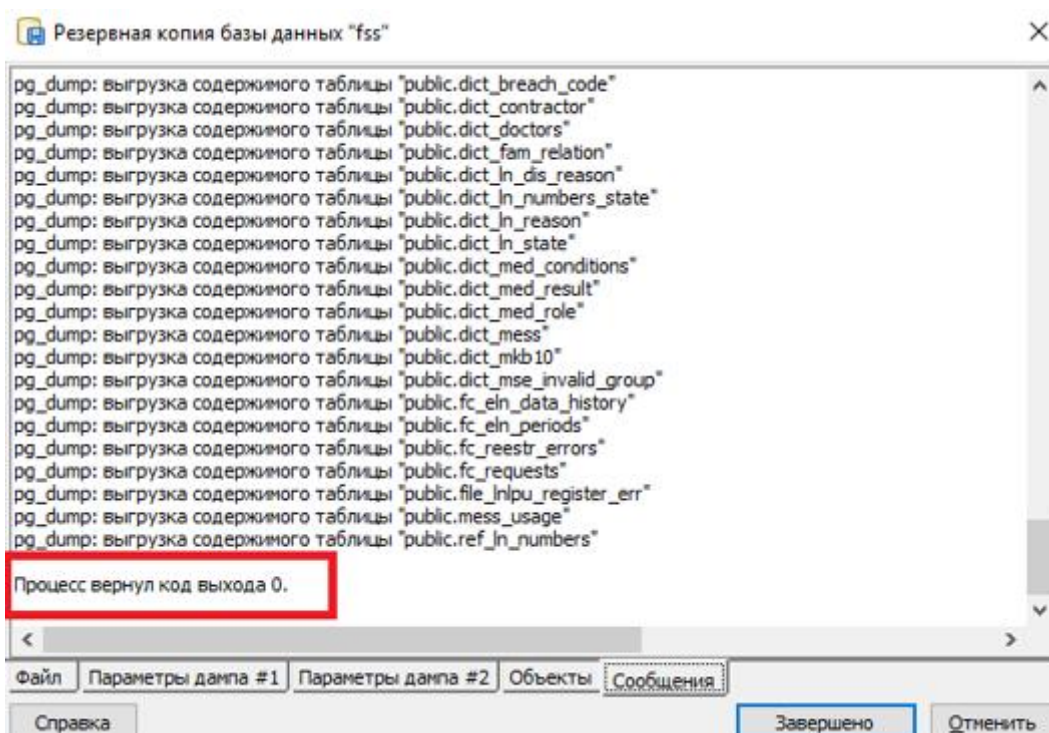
Резервная копия базы данных "fss"

×

pg_dump: выгрузка содержимого таблицы "public.dict_breach_code"
pg_dump: выгрузка содержимого таблицы "public.dict_contractor"
pg_dump: выгрузка содержимого таблицы "public.dict_doctors"
pg_dump: выгрузка содержимого таблицы "public.dict_fam_relation"
pg_dump: выгрузка содержимого таблицы "public.dict_ln_dis_reason"
pg_dump: выгрузка содержимого таблицы "public.dict_ln_numbers_state"
pg_dump: выгрузка содержимого таблицы "public.dict_ln_reason"
pg_dump: выгрузка содержимого таблицы "public.dict_ln_state"
pg_dump: выгрузка содержимого таблицы "public.dict_med_conditions"
pg_dump: выгрузка содержимого таблицы "public.dict_med_result"
pg_dump: выгрузка содержимого таблицы "public.dict_med_role"
pg_dump: выгрузка содержимого таблицы "public.dict_mess"
pg_dump: выгрузка содержимого таблицы "public.dict_mkb10"
pg_dump: выгрузка содержимого таблицы "public.dict_mse_invalid_group"
pg_dump: выгрузка содержимого таблицы "public.fc_eln_data_history"
pg_dump: выгрузка содержимого таблицы "public.fc_eln_periods"
pg_dump: выгрузка содержимого таблицы "public.fc_reestr_errors"
pg_dump: выгрузка содержимого таблицы "public.fc_requests"
pg_dump: выгрузка содержимого таблицы "public.file_lnlpu_register_err"
pg_dump: выгрузка содержимого таблицы "public.mess_usage"
pg_dump: выгрузка содержимого таблицы "public.ref_ln_numbers"

Процесс вернул код выхода 0.

Файл | Параметры дампа #1 | Параметры дампа #2 | Объекты | Сообщения

Справка

Завершено

Отменить